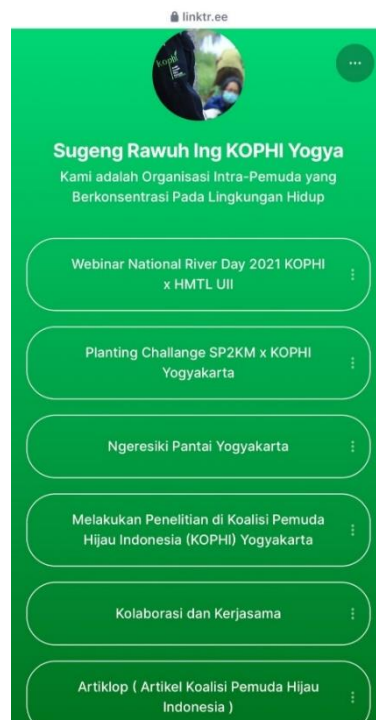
linktr.ee

Sugeng Rawuh Ing KOPHI Yogya

Kami adalah Organisasi Intra-Pemuda yang Berkonsentrasi Pada Lingkungan Hidup

Webinar National River Day 2021 KOPHI x HMTL UII

Planting Challange SP2KM x KOPHI Yogyakarta

Ngeresiki Pantai Yogyakarta

Melakukan Penelitian di Koalisi Pemuda Hijau Indonesia (KOPHI) Yogyakarta

Kolaborasi dan Kerjasama

Artiklop ( Artikel Koalisi Pemuda Hijau Indonesia )